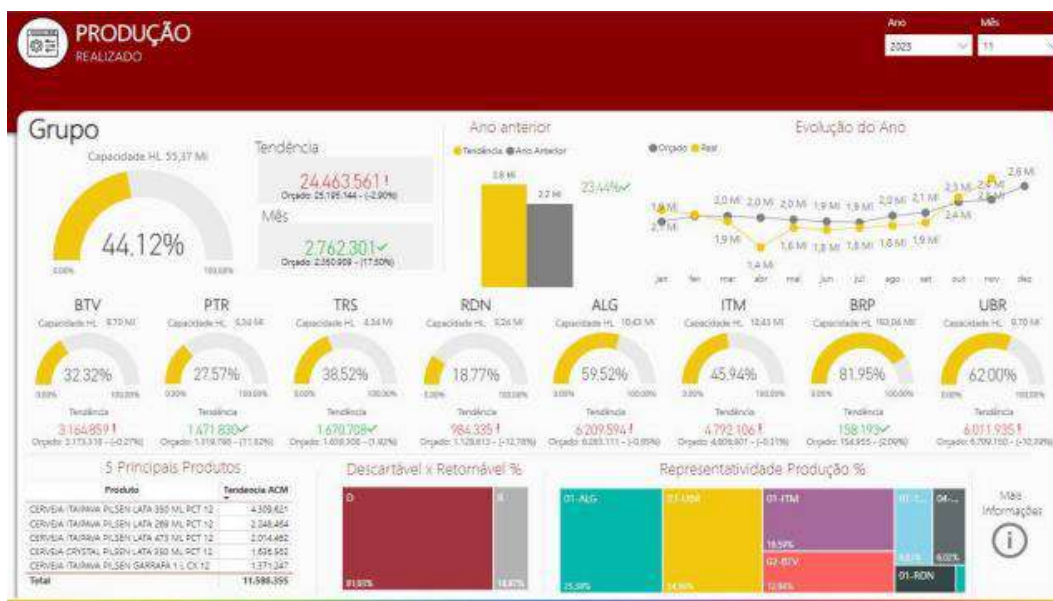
PRODUÇÃO
REALIZADO

Ano
2023
Mês
11

Grupo
Capacidade HL 55,37 Mi
44.12%
0,00%
100,00%

Tendência
24.463.561 !
Orçado: 25.195.144 - (-2,90%)
Mês
2.762.301 ✓
Orçado: 2.350.909 - (17,50%)

Ano anterior
Tendência Ano Anterior
2,8 Mi
2,2 Mi
23,44% ✓

Evolução do Ano
Orçado Real
1,8 Mi
2,9 Mi
1,9 Mi
2,0 Mi
2,0 Mi
2,0 Mi
1,9 Mi
1,9 Mi
2,0 Mi
2,1 Mi
2,3 Mi
2,4 Mi
2,6 Mi
1,4 Mi
1,6 Mi
1,8 Mi
1,8 Mi
1,8 Mi
1,9 Mi
2,4 Mi
jan fev mar abr mai jun jul ago set out nov dez

BTV
Capacidade HL 9,70 Mi
32.32%
0,00% 100,00%
Tendência
3.164.859 !
Orçado: 3.173.318 - (-0,27%)

PTR
Capacidade HL 5,34 Mi
27.57%
0,00% 100,00%
Tendência
1.471.830 ✓
Orçado: 1.319.785 - (11,52%)

TRS
Capacidade HL 4,34 Mi
38.52%
0,00% 100,00%
Tendência
1.670.708 ✓
Orçado: 1.608.308 - (3,88%)

RDN
Capacidade HL 5,26 Mi
18.77%
0,00% 100,00%
Tendência
984.335 !
Orçado: 1.128.613 - (-12,78%)

ALG
Capacidade HL 10,43 Mi
59.52%
0,00% 100,00%
Tendência
6.209.594 !
Orçado: 6.283.111 - (-0,95%)

ITM
Capacidade HL 10,43 Mi
45.94%
0,00% 100,00%
Tendência
4.792.106 !
Orçado: 4.809.607 - (-0,31%)

BRP
Capacidade HL 193,06 Mi
81.95%
0,00% 100,00%
Tendência
158.193 ✓
Orçado: 154.955 - (2,09%)

UBR
Capacidade HL 9,70 Mi
62.00%
0,00% 100,00%
Tendência
6.011.935 !
Orçado: 6.709.150 - (-10,39%)

5 Principais Produtos
| Produto | Tendencia ACM |
|---|---|
| CERVEJA ITAIPAVA PILSEN LATA 350 ML PCT 12 | 4.309.621 |
| CERVEJA ITAIPAVA PILSEN LATA 269 ML PCT 12 | 2.248.464 |
| CERVEJA ITAIPAVA PILSEN LATA 473 ML PCT 12 | 2.014.482 |
| CERVEJA CRYSTAL PILSEN LATA 350 ML PCT 12 | 1.636.562 |
| CERVEJA ITAIPAVA PILSEN GARRAFA 1 L CX 12 | 1.371.247 |
| Total | 11.580.355 |

Descartável x Retornável %
D
R
81,93%
18,07%

Representatividade Produção %
01-ALG
01-UBR
01-ITM
01-...
04-...
01-RDN
18,59%
02-BTV
25,59%
24,56%
12,94%
6,02%

Mais Informações